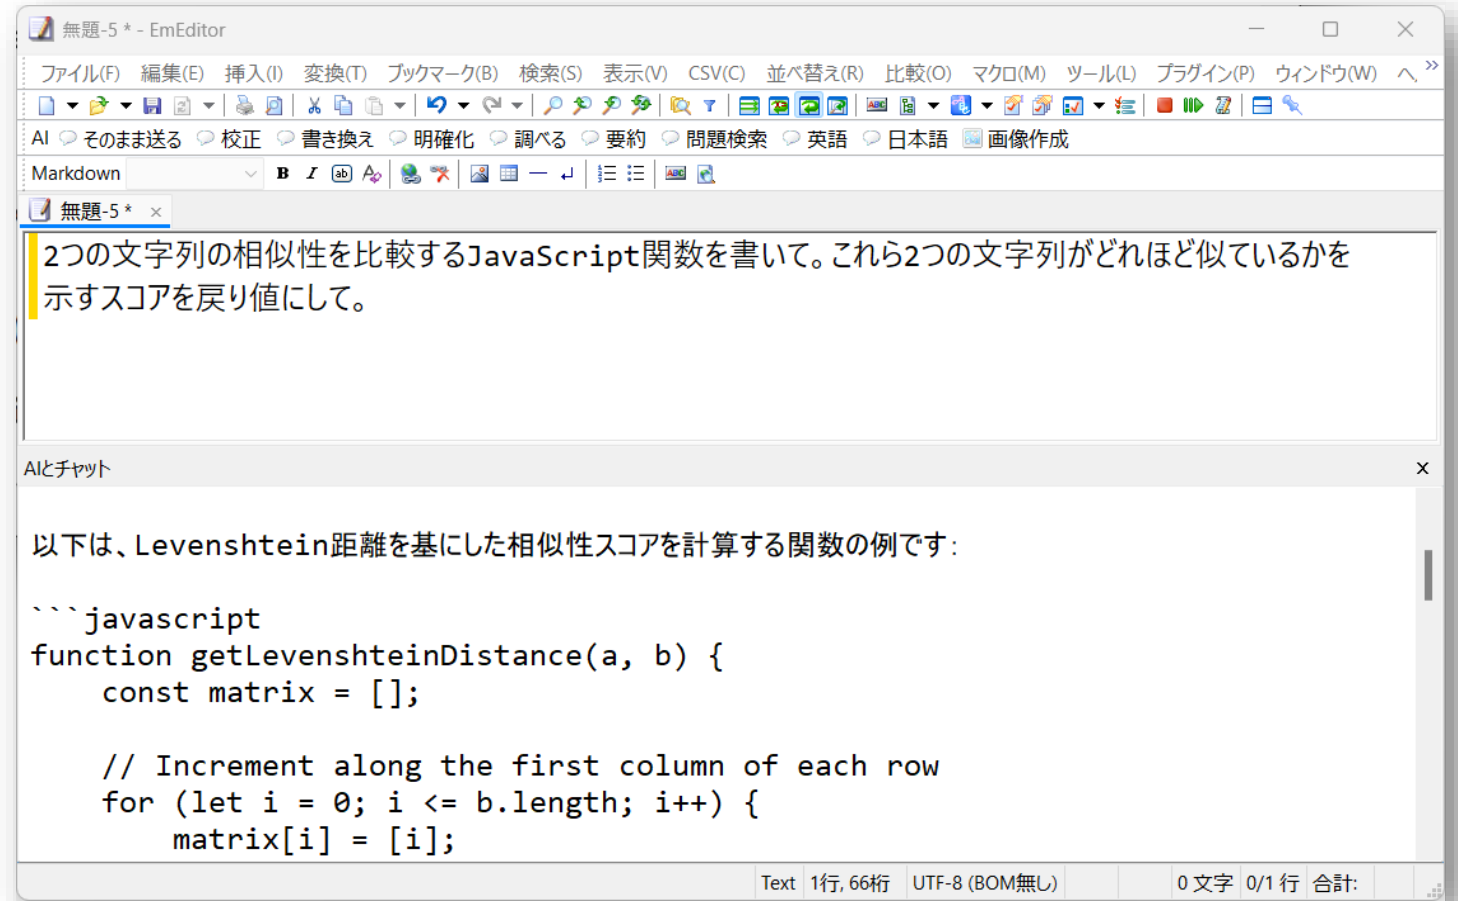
無題-5 * - EmEditor

ファイル(F) 編集(E) 挿入(I) 変換(T) ブックマーク(B) 検索(S) 表示(V) CSV(C) 並べ替え(R) 比較(O) マクロ(M) ツール(L) プラグイン(P) ウィンドウ(W) ヘ

AI そのまま送る 校正 書き換え 明確化 調べる 要約 問題検索 英語 日本語 画像作成

Markdown

無題-5 *

2つの文字列の相似性を比較するJavaScript関数を書いて。これら2つの文字列がどれほど似ているかを示すスコアを戻り値にして。

AIとチャット

以下は、Levenshtein距離を基にした相似性スコアを計算する関数の例です:

```javascript
function getLevenshteinDistance(a, b) {
    const matrix = [];

    // Increment along the first column of each row
    for (let i = 0; i <= b.length; i++) {
        matrix[i] = [i];

Text 1行, 66桁 UTF-8 (BOM無し) 0 文字 0/1 行 合計: